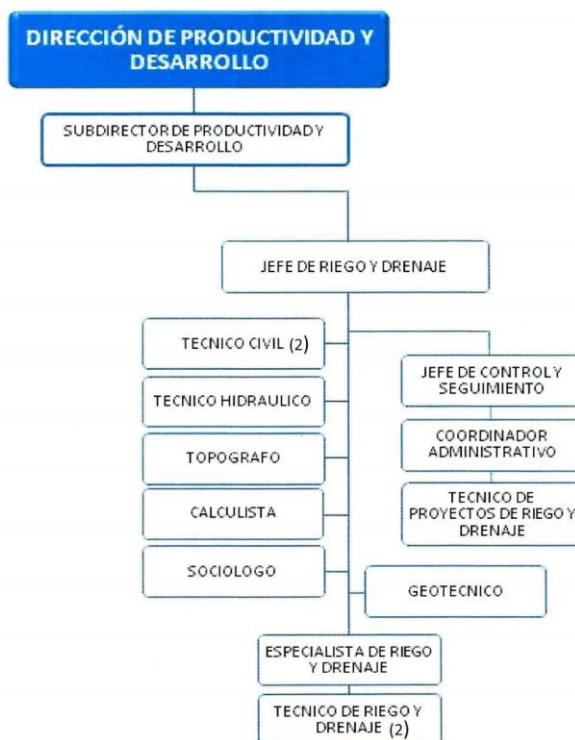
DIRECCIÓN DE PRODUCTIVIDAD Y DESARROLLO

SUBDIRECTOR DE PRODUCTIVIDAD Y DESARROLLO

JEFE DE RIEGO Y DRENAJE

TECNICO CIVIL (2)

TECNICO HIDRAULICO

TOPOGRAFO

CALCULISTA

SOCIOLOGO

JEFE DE CONTROL Y SEGUIMIENTO

COORDINADOR ADMINISTRATIVO

TECNICO DE PROYECTOS DE RIEGO Y DRENAJE

GEOTECNICO

ESPECIALISTA DE RIEGO Y DRENAJE

TECNICO DE RIEGO Y DRENAJE (2)